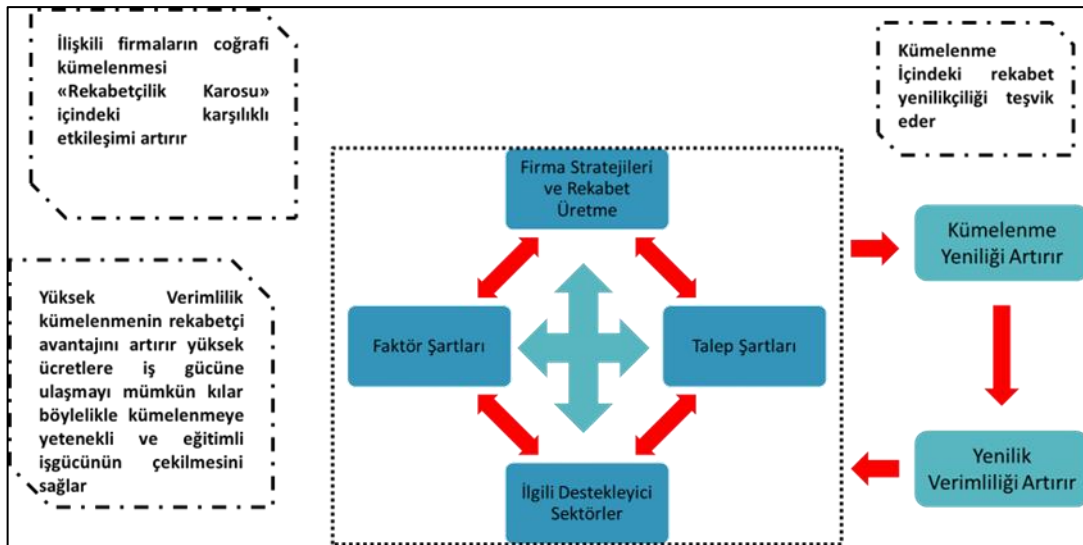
İlişkili firmaların coğrafi kümelenmesi «Rekabetçilik Karosu» içindeki karşılıklı etkileşimi artırır

Kümelenme İçindeki rekabet yenilikçiliği teşvik eder

Firma Stratejileri ve Rekabet Üretme

Kümelenme Yeniliği Artırır

Yüksek Verimlilik kümelenmenin rekabetçi avantajını artırır yüksek ücretlere iş gücüne ulaşmayı mümkün kılar böylelikle kümelenmeye yetenekli ve eğitimli işgücünün çekilmesini sağlar

Faktör Şartları

Talep Şartları

Yenilik Verimliliği Artırır

İlgili Destekleyici Sektörler